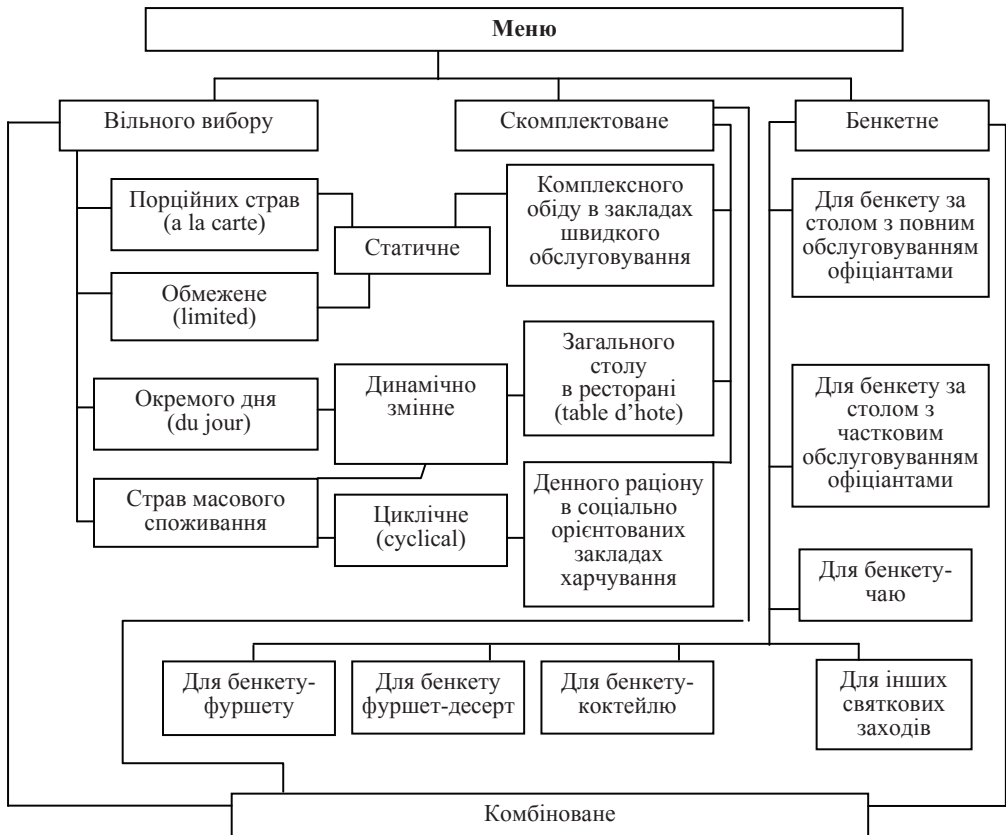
Меню

Вільного вибору

Скомплектоване

Бенкетне

Порційних страв (a la carte)

Статичне

Комплексного обіду в закладах швидкого обслуговування

Для бенкету за столом з повним обслуговуванням офіціантами

Обмежене (limited)

Окремого дня (du jour)

Динамічно змінне

Загального столу в ресторані (table d'hote)

Для бенкету за столом з частковим обслуговуванням офіціантами

Страв масового споживання

Циклічне (cyclical)

Денного раціону в соціально орієнтованих закладах харчування

Для бенкету-чаю

Для бенкету-фуршету

Для бенкету фуршет-десерт

Для бенкету-коктейлю

Для інших святкових заходів

Комбіноване